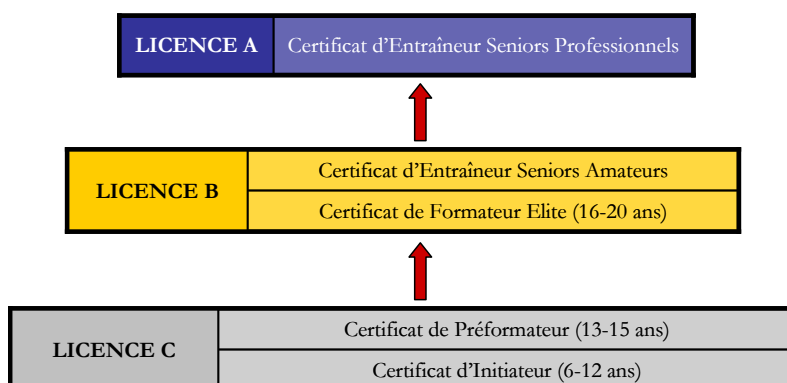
LICENCE A | Certificat d’Entraîneur Seniors Professionnels

LICENCE B | Certificat d’Entraîneur Seniors Amateurs
Certificat de Formateur Elite (16-20 ans)

LICENCE C | Certificat de Préformateur (13-15 ans)
Certificat d’Initiateur (6-12 ans)